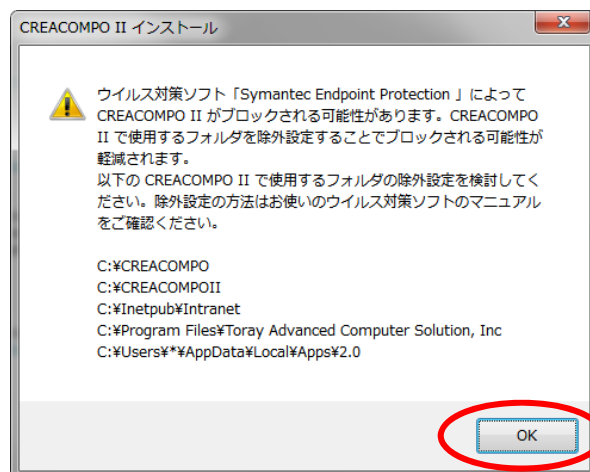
CREACOMPO II インストール

ウイルス対策ソフト「Symantec Endpoint Protection 」によって CREACOMPO II がブロックされる可能性があります。CREACOMPO II で使用するフォルダを除外設定することでブロックされる可能性が軽減されます。
以下の CREACOMPO II で使用するフォルダの除外設定を検討してください。除外設定の方法はお使いのウイルス対策ソフトのマニュアルをご確認ください。

C:¥CREACOMPO
C:¥CREACOMPOII
C:¥Inetpub¥Intranet
C:¥Program Files¥Toray Advanced Computer Solution, Inc
C:¥Users¥*¥AppData¥Local¥Apps¥2.0

OK